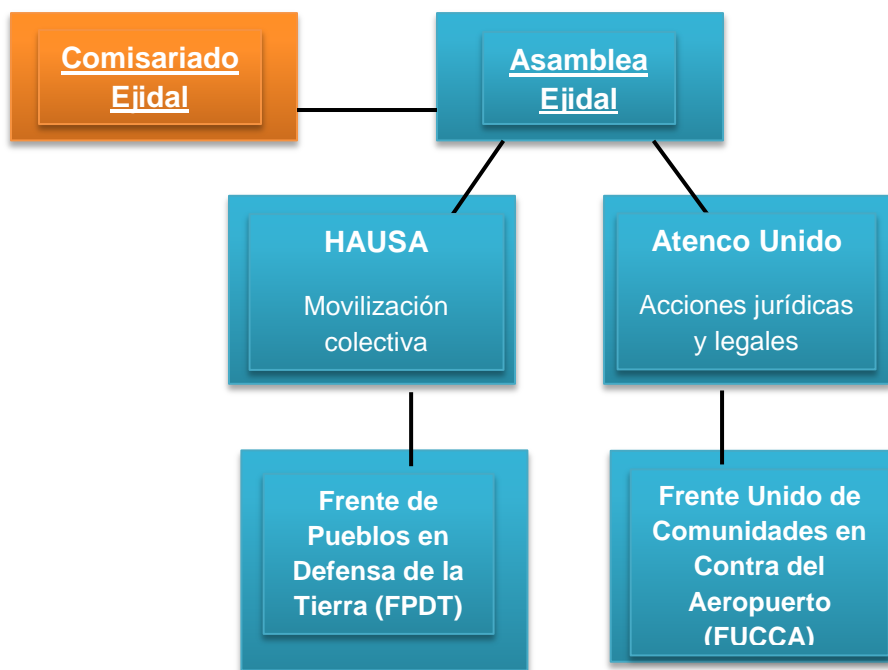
Comisariado Ejidal

Asamblea Ejidal

HAUSA

Movilización colectiva

Atenco Unido

Acciones jurídicas y legales

Frente de Pueblos en Defensa de la Tierra (FPDT)

Frente Unido de Comunidades en Contra del Aeropuerto (FUCCA)